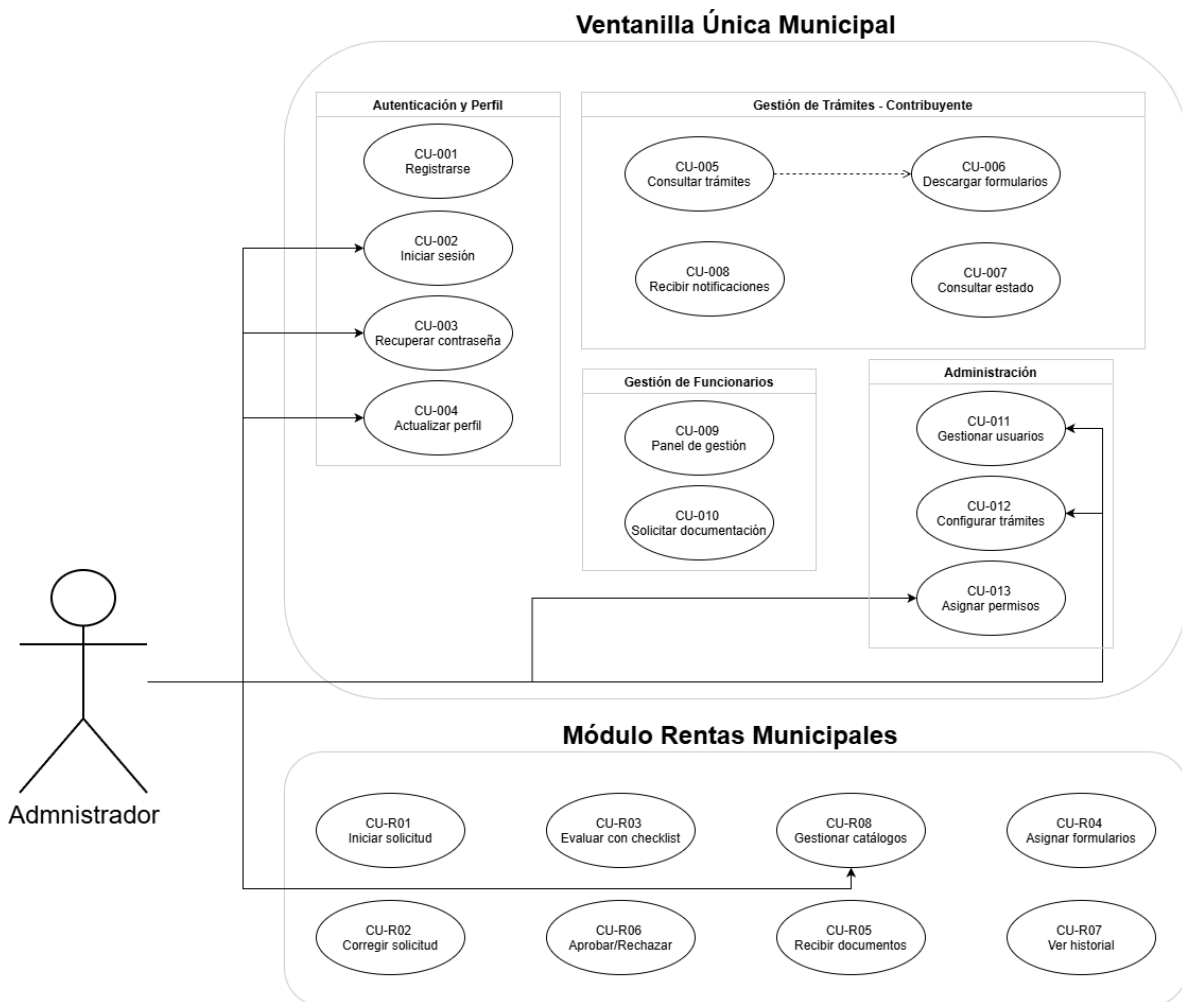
Ventanilla Única Municipal

Autenticación y Perfil

CU-001
Registrarse

CU-002
Iniciar sesión

CU-003
Recuperar contraseña

CU-004
Actualizar perfil

Gestión de Trámites - Contribuyente

CU-005
Consultar trámites

CU-006
Descargar formularios

CU-008
Recibir notificaciones

CU-007
Consultar estado

Gestión de Funcionarios

CU-009
Panel de gestión

CU-010
Solicitar documentación

Administración

CU-011
Gestionar usuarios

CU-012
Configurar trámites

CU-013
Asignar permisos

Admnistrador

Módulo Rentas Municipales

CU-R01
Iniciar solicitud

CU-R03
Evaluar con checklist

CU-R08
Gestionar catálogos

CU-R04
Asignar formularios

CU-R02
Corregir solicitud

CU-R06
Aprobar/Rechazar

CU-R05
Recibir documentos

CU-R07
Ver historial